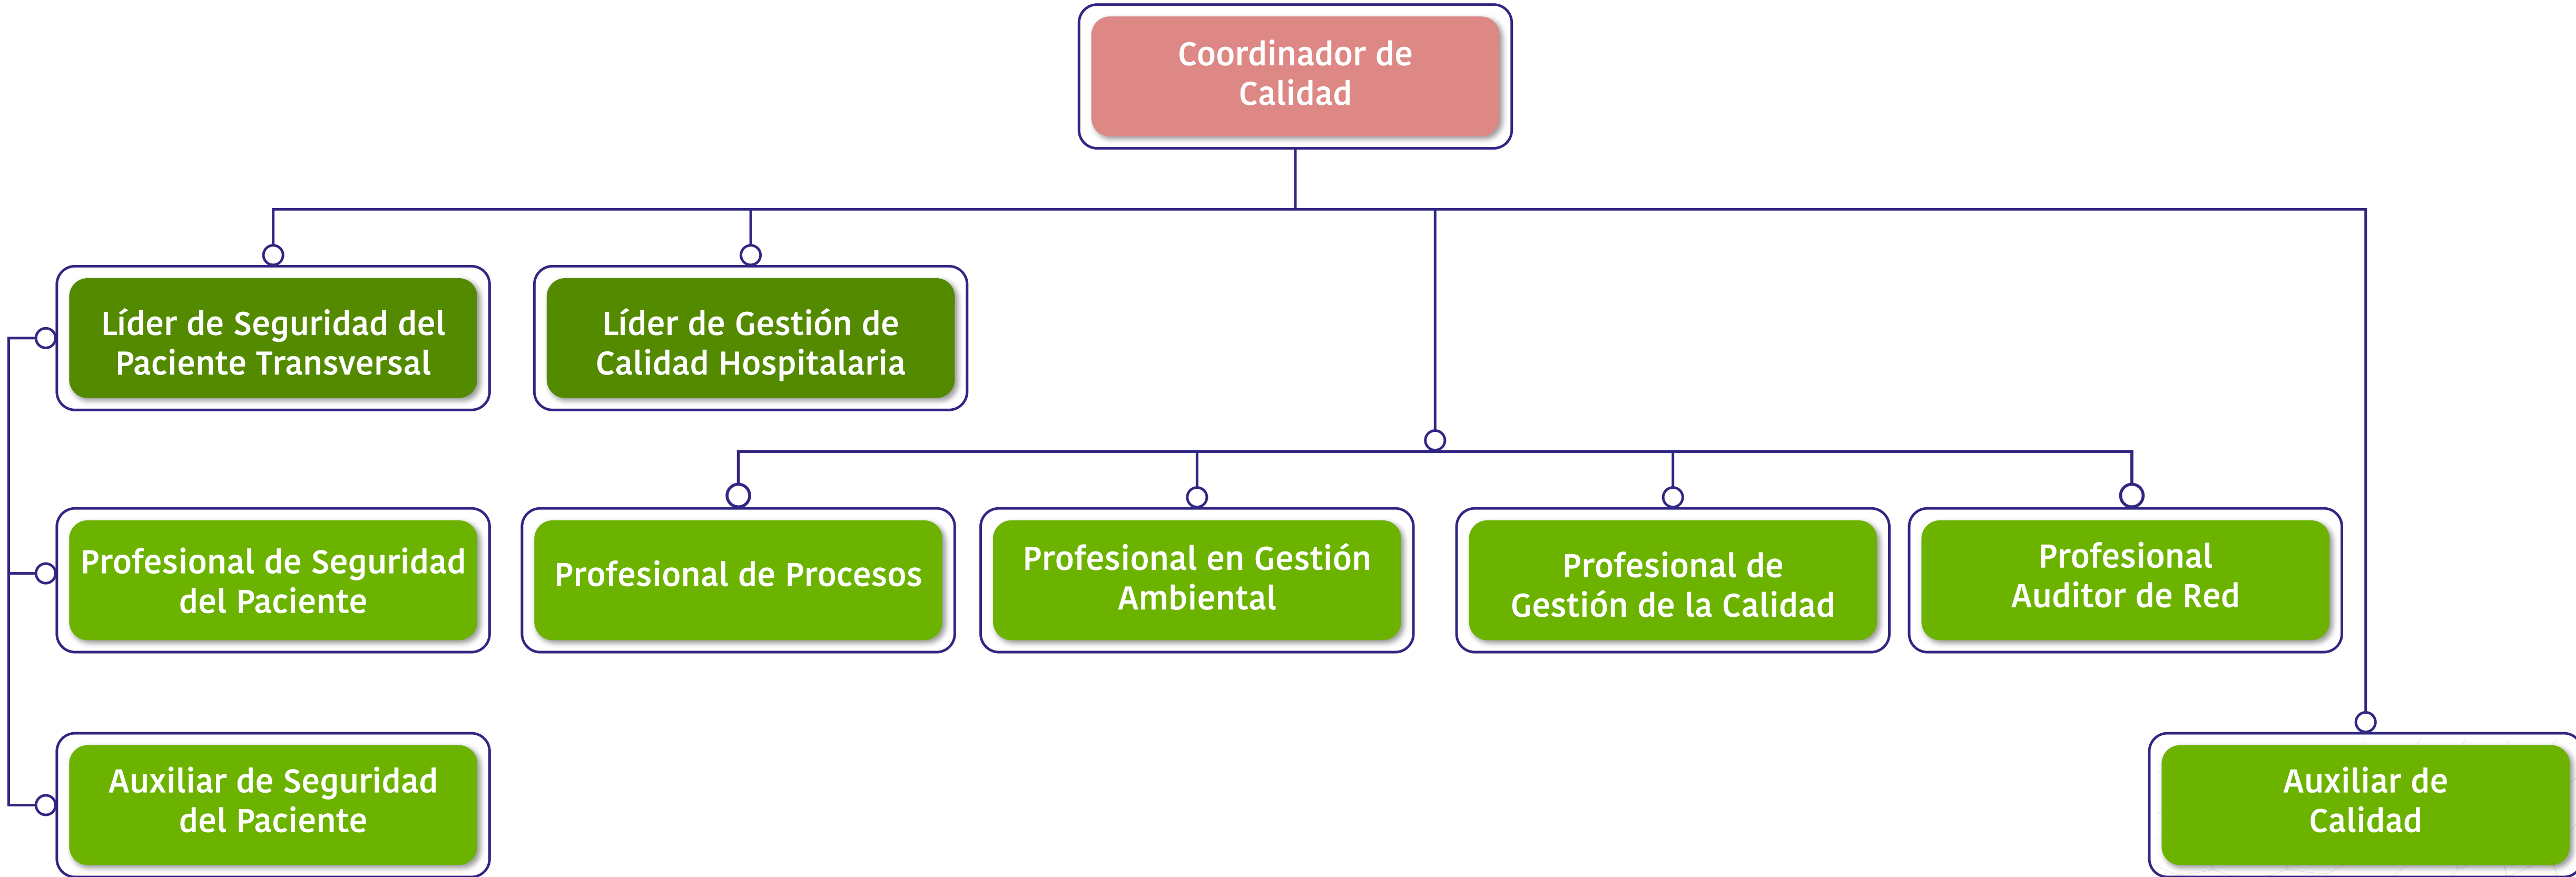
Coordinador de Calidad

Líder de Seguridad del Paciente Transversal

Líder de Gestión de Calidad Hospitalaria

Profesional de Seguridad del Paciente

Profesional de Procesos

Profesional en Gestión Ambiental

Profesional de Gestión de la Calidad

Profesional Auditor de Red

Auxiliar de Seguridad del Paciente

Auxiliar de Calidad